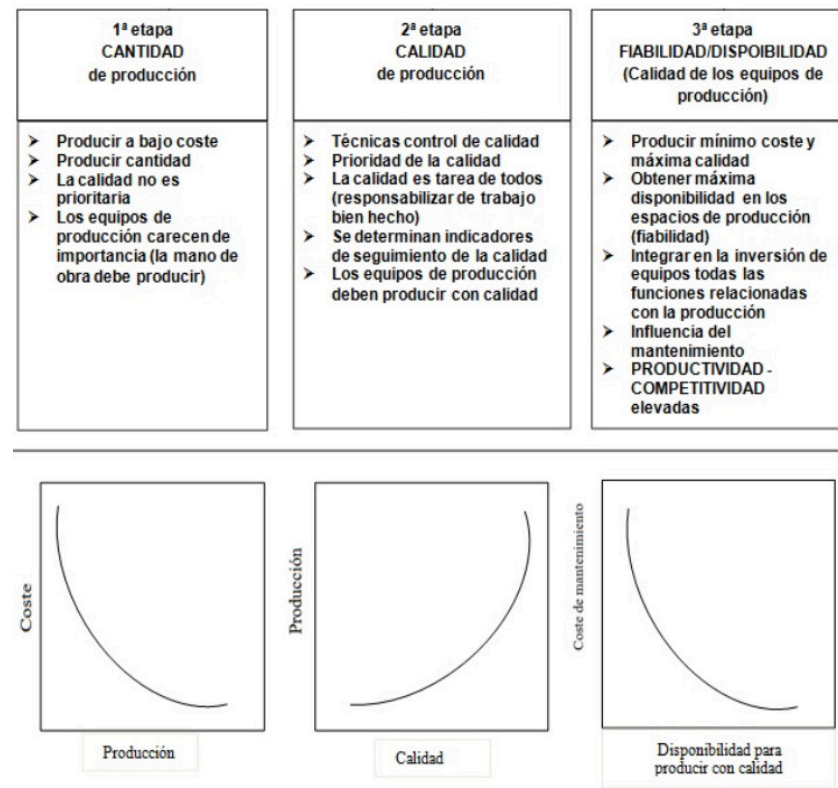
1ª etapa
CANTIDAD
de producción

➤ Producir a bajo coste
➤ Producir cantidad
➤ La calidad no es prioritaria
➤ Los equipos de producción carecen de importancia (la mano de obra debe producir)

2ª etapa
CALIDAD
de producción

➤ Técnicas control de calidad
➤ Prioridad de la calidad
➤ La calidad es tarea de todos (responsabilizar de trabajo bien hecho)
➤ Se determinan indicadores de seguimiento de la calidad
➤ Los equipos de producción deben producir con calidad

3ª etapa
FIABILIDAD/DISPOIBILIDAD
(Calidad de los equipos de producción)

➤ Producir mínimo coste y máxima calidad
➤ Obtener máxima disponibilidad en los espacios de producción (fiabilidad)
➤ Integrar en la inversión de equipos todas las funciones relacionadas con la producción
➤ Influencia del mantenimiento
➤ PRODUCTIVIDAD - COMPETITIVIDAD elevadas

Coste

Producción

Producción

Calidad

Coste de mantenimiento

Disponibilidad para producir con calidad